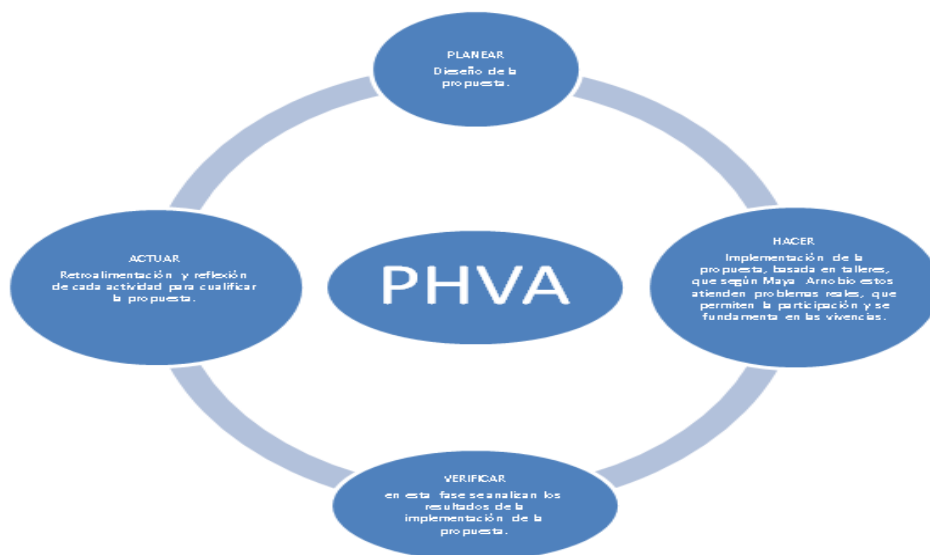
PLANEAR
Diseño de la propuesta.

HACER
Implementación de la propuesta, basada en talleres, que según Maya Arnobio estos atienden problemas reales, que permiten la participación y se fundamenta en las vivencias.

VERIFICAR
en esta fase se analizan los resultados de la implementación de la propuesta.

ACTUAR
Retroalimentación y reflexión de cada actividad para cualificar la propuesta.

PHVA